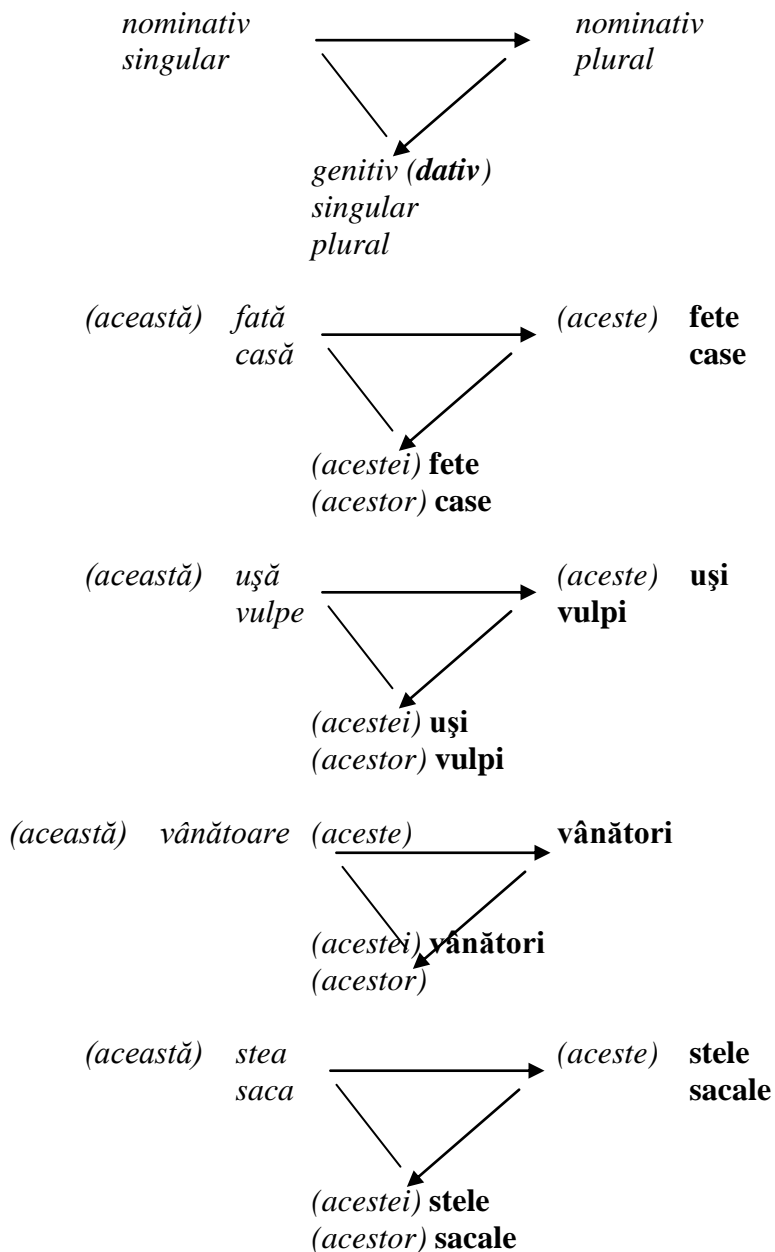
nominativ singular

nominativ plural

genitiv (dativ) singular plural

(această) fată casă

(aceste) fete case

(acestei) fete (acestor) case

(această) uşă vulpe

(aceste) uşi vulpi

(acestei) uşi (acestor) vulpi

(această) vânătoare

(aceste) vânători

(acestei) vânători (acestor)

(această) stea saca

(aceste) stele sacale

(acestei) stele (acestor) sacale